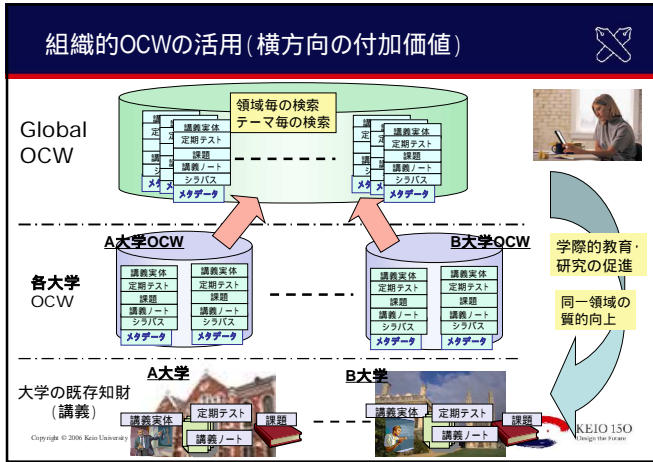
組織的OCWの活用(横方向の付加価値)

領域毎の検索
テーマ毎の検索

Global OCW

講義実体
定期テスト
課題
講義ノート
シラバス
メタデータ

講義実体
定期テスト
課題
講義ノート
シラバス
メタデータ

A大学OCW

B大学OCW

各大学 OCW

講義実体
定期テスト
課題
講義ノート
シラバス
メタデータ

講義実体
定期テスト
課題
講義ノート
シラバス
メタデータ

講義実体
定期テスト
課題
講義ノート
シラバス
メタデータ

講義実体
定期テスト
課題
講義ノート
シラバス
メタデータ

学際的教育・研究の促進

同一領域の質的向上

大学の既存知財 (講義)

A大学

B大学

講義実体
定期テスト
課題
講義ノート

講義実体
定期テスト
課題
講義ノート

Copyright © 2006 Keio University

KEIO 150
Design the Future